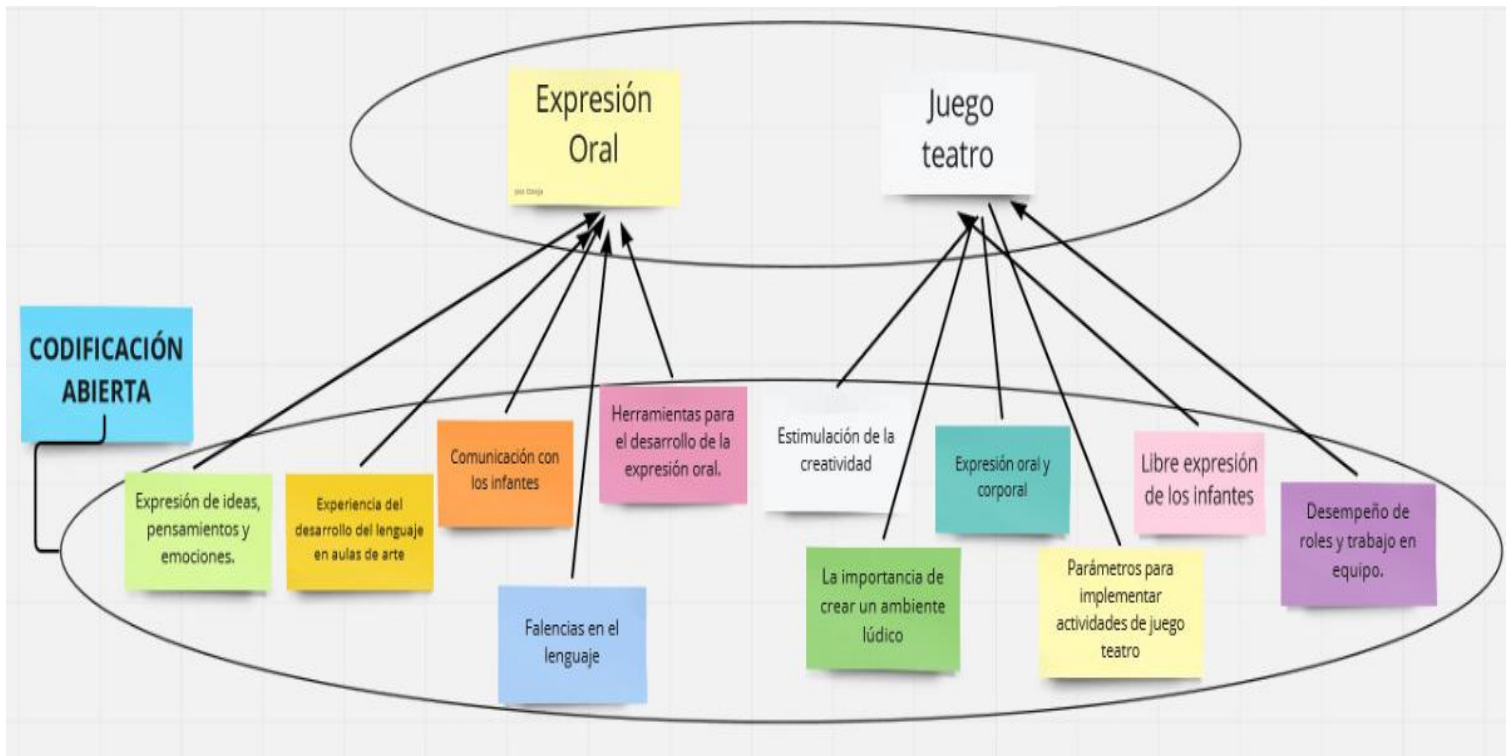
Expresión Oral

Juego teatro

CODIFICACIÓN ABIERTA

Expresión de ideas, pensamientos y emociones.

Experiencia del desarrollo del lenguaje en aulas de arte

Comunicación con los infantes

Falencias en el lenguaje

Herramientas para el desarrollo de la expresión oral.

Estimulación de la creatividad

La importancia de crear un ambiente lúdico

Expresión oral y corporal

Parámetros para implementar actividades de juego teatro

Libre expresión de los infantes

Desempeño de roles y trabajo en equipo.